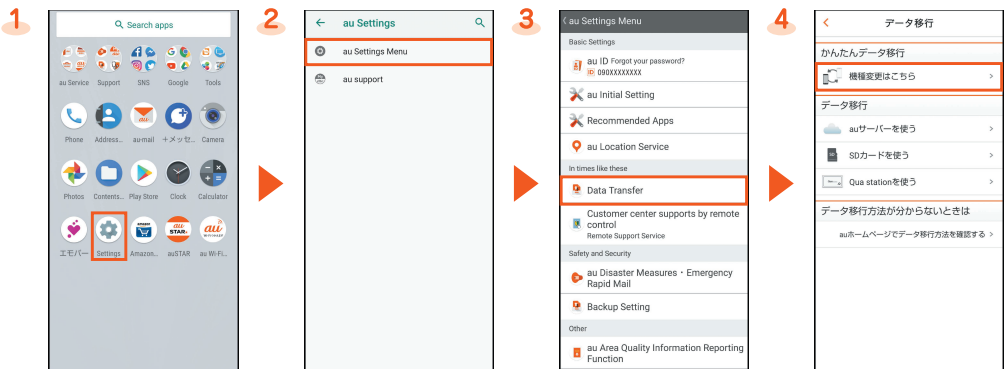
1

Search apps

au Service Support SNS Google Tools

Phone Address... au mail +メッセ... Camera

Photos Contents... Play Store Clock Calculator

エモパー Settings Amazon... auSTAR au Wi-Fi...

2

au Settings

au Settings Menu

au support

3

au Settings Menu

Basic Settings

au ID Forgot your password?
ID 090XXXXXXXX

au Initial Setting

Recommended Apps

au Location Service

In times like these

Data Transfer

Customer center supports by remote control
Remote Support Service

Safety and Security

au Disaster Measures・Emergency Rapid Mail

Backup Setting

Other

au Area Quality Information Reporting Function

4

データ移行

かんたんデータ移行

機種変更はこちら

データ移行

auサーバーを使う

SDカードを使う

Qua stationを使う

データ移行方法が分からないときは

auホームページでデータ移行方法を確認する